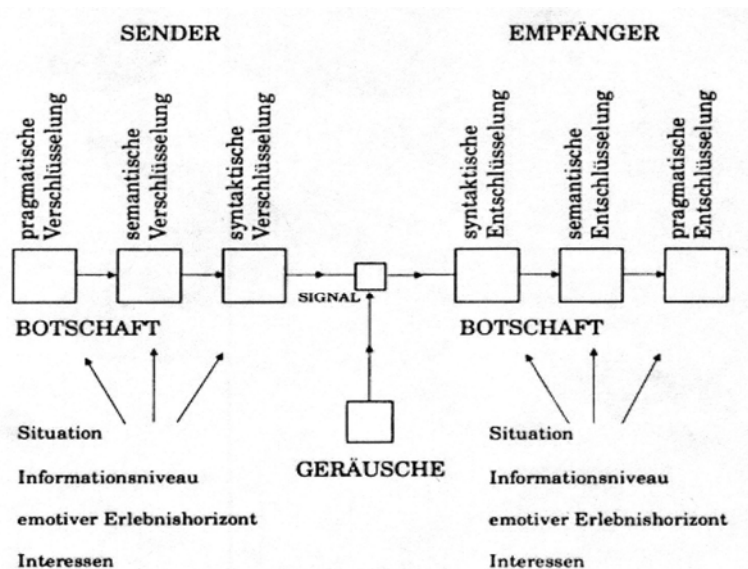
SENDER

EMPFÄNGER

pragmatische Verschlüsselung

semantische Verschlüsselung

syntaktische Verschlüsselung

syntaktische Entschlüsselung

semantische Entschlüsselung

pragmatische Entschlüsselung

SIGNAL

BOTSCHAFT

BOTSCHAFT

Situation
Informationsniveau
emotiver Erlebnishorizont
Interessen

GERÄUSCHE

Situation
Informationsniveau
emotiver Erlebnishorizont
Interessen